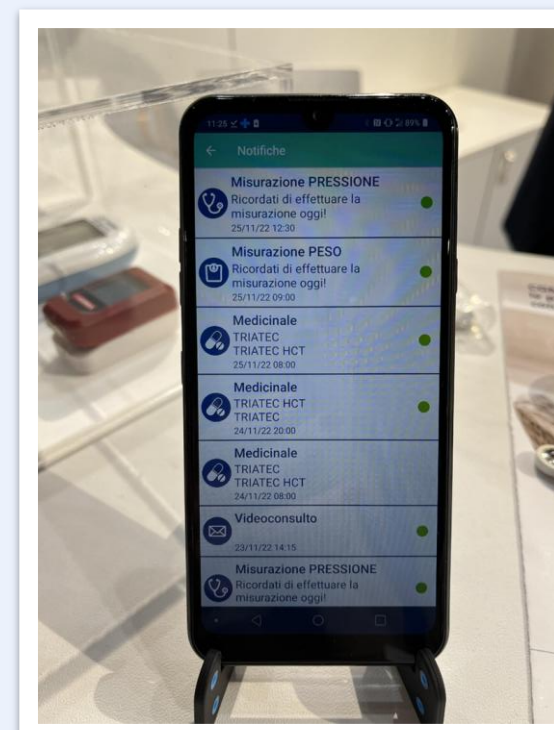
11:26 89%

Notifiche

Misurazione PRESSIONE
Ricordati di effettuare la misurazione oggi!
25/11/22 12:30

Misurazione PESO
Ricordati di effettuare la misurazione oggi!
25/11/22 09:00

Medicinale
TRIATEC
TRIATEC HCT
25/11/22 08:00

Medicinale
TRIATEC HCT
TRIATEC
24/11/22 20:00

Medicinale
TRIATEC
TRIATEC HCT
24/11/22 08:00

Videoconsulto
23/11/22 14:15

Misurazione PRESSIONE
Ricordati di effettuare la misurazione oggi!